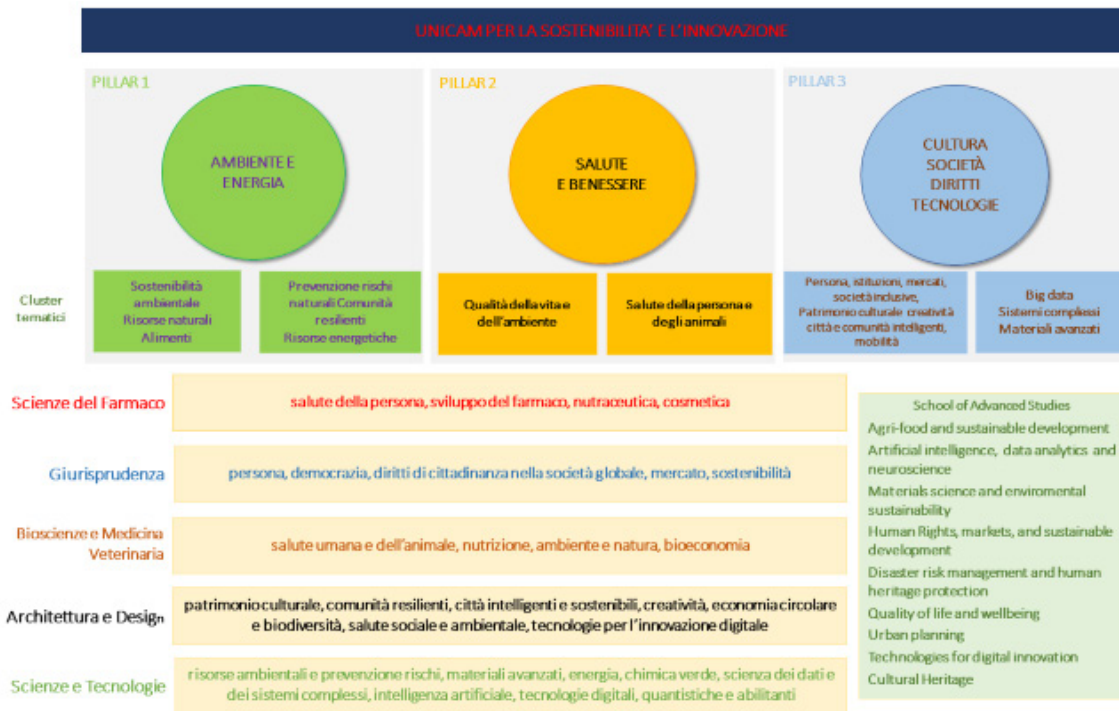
UNICAM PER LA SOSTENIBILITA' E L'INNOVAZIONE

PILLAR 1

AMBIENTE E ENERGIA

PILLAR 2

SALUTE E BENESSERE

PILLAR 3

CULTURA SOCIETÀ DIRITTI TECNOLOGIE

Cluster tematici

Sostenibilità ambientale Risorse naturali Alimenti

Prevenzione rischi naturali Comunità resilienti Risorse energetiche

Qualità della vita e dell'ambiente

Salute della persona e degli animali

Persona, istituzioni, mercati, società inclusive, Patrimonio culturale creatività città e comunità intelligenti, mobilità

Big data Sistemi complessi Materiali avanzati

Scienze del Farmaco

salute della persona, sviluppo del farmaco, nutraceutica, cosmetica

Giurisprudenza

persona, democrazia, diritti di cittadinanza nella società globale, mercato, sostenibilità

Bioscienze e Medicina Veterinaria

salute umana e dell'animale, nutrizione, ambiente e natura, bioeconomia

Architettura e Design

patrimonio culturale, comunità resilienti, città intelligenti e sostenibili, creatività, economia circolare e biodiversità, salute sociale e ambientale, tecnologie per l'innovazione digitale

Scienze e Tecnologie

risorse ambientali e prevenzione rischi, materiali avanzati, energia, chimica verde, scienza dei dati e dei sistemi complessi, intelligenza artificiale, tecnologie digitali, quantistiche e abilitanti

School of Advanced Studies
Agri-food and sustainable development
Artificial intelligence, data analytics and neuroscience
Materials science and enviromental sustainability
Human Rights, markets, and sustainable development
Disaster risk management and human heritage protection
Quality of life and wellbeing
Urban planning
Technologies for digital innovation
Cultural Heritage